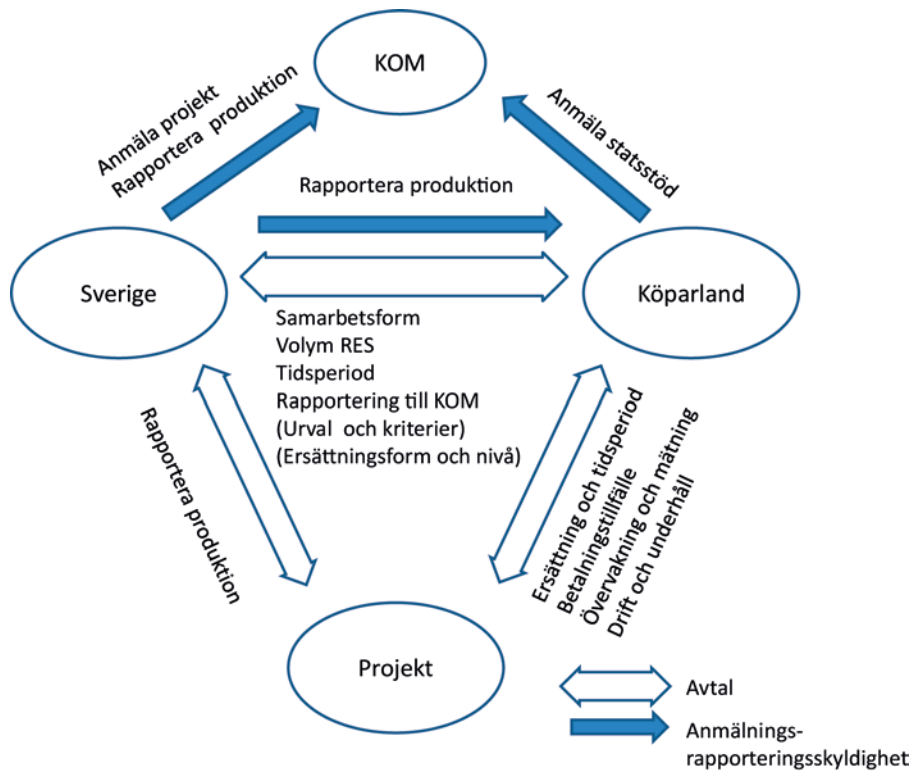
KOM

Anmäla projekt
Rapportera produktion

Anmäla statsstöd

Rapportera produktion

Sverige

Köparland

Samarbetsform
Volym RES
Tidsperiod
Rapportering till KOM
(Urval och kriterier)
(Ersättningsform och nivå)

Rapportera produktion

Ersättning och tidsperiod
Betalningstillfälle
Övervakning och mätning
Drift och underhåll

Projekt

Avtal

Anmälnings-
rapporteringsskyldighet